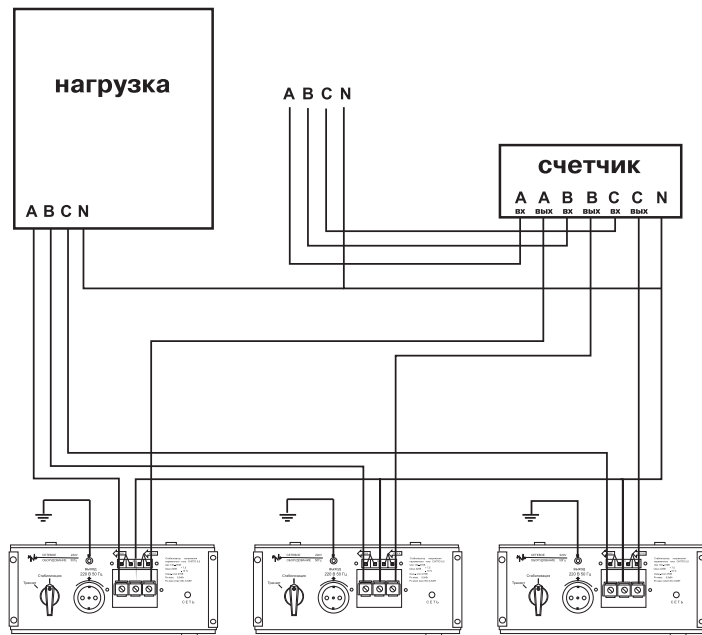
нагрузка

A B C N

A B C N

счетчик

A вх A вых B вх B вых C вх C вых N

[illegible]

Выход 220 В 50 Гц

Стабилизация

Транзит

СЕТЬ

Выход 220 В 50 Гц

Стабилизация

Транзит

СЕТЬ

Выход 220 В 50 Гц

Стабилизация

Транзит

СЕТЬ